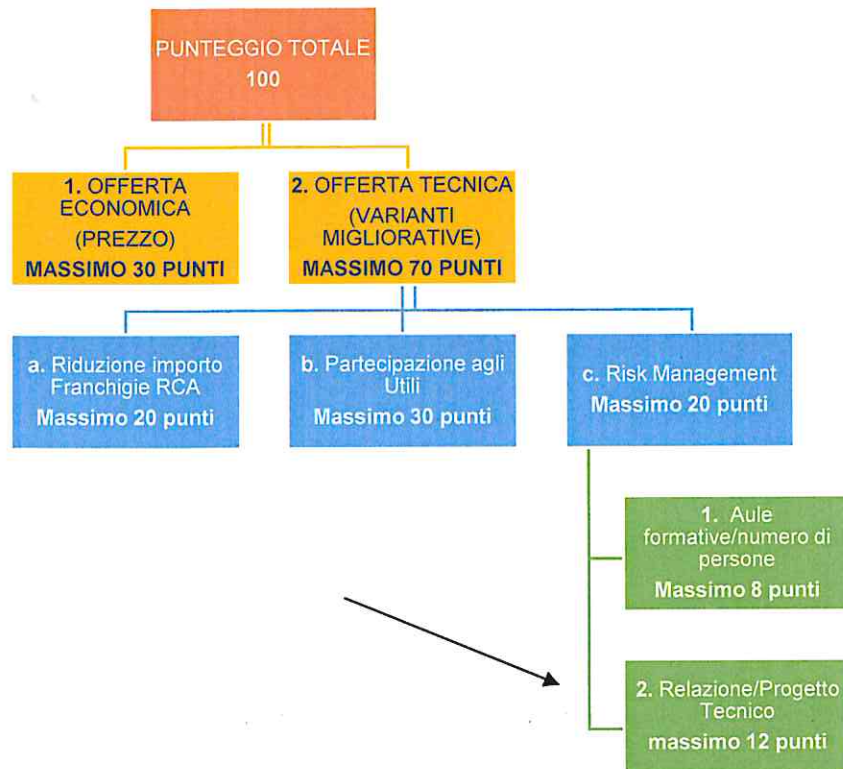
PUNTEGGIO TOTALE
100

1. OFFERTA ECONOMICA
(PREZZO)
MASSIMO 30 PUNTI

2. OFFERTA TECNICA
(VARIANTI MIGLIORATIVE)
MASSIMO 70 PUNTI

a. Riduzione importo Franchigie RCA
Massimo 20 punti

b. Partecipazione agli Utili
Massimo 30 punti

c. Risk Management
Massimo 20 punti

1. Aule formative/numero di persone
Massimo 8 punti

2. Relazione/Progetto Tecnico
massimo 12 punti